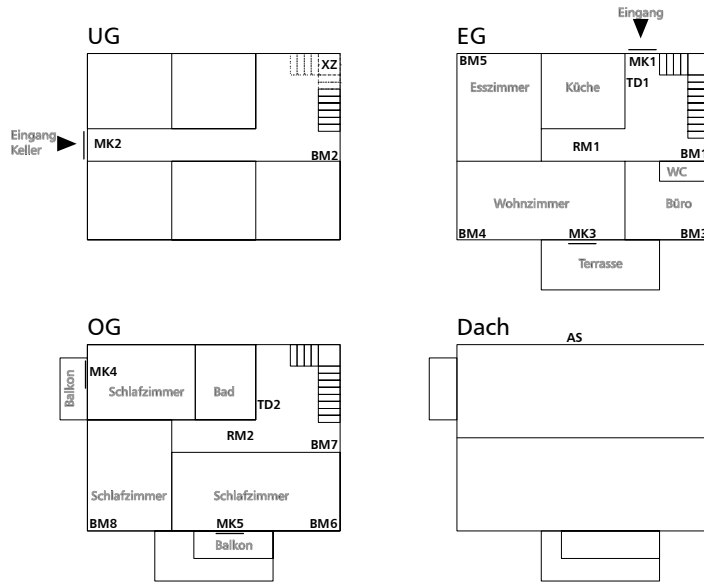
UG

XZ

Eingang Keller

MK2

BM2

EG

Eingang

BM5

MK1

Esszimmer

Küche

TD1

RM1

BM1

WC

Wohnzimmer

Büro

BM4

MK3

BM3

Terrasse

OG

MK4

Balkon

Schlafzimmer

Bad

TD2

RM2

BM7

Schlafzimmer

Schlafzimmer

BM8

MK5

BM6

Balkon

Dach

AS